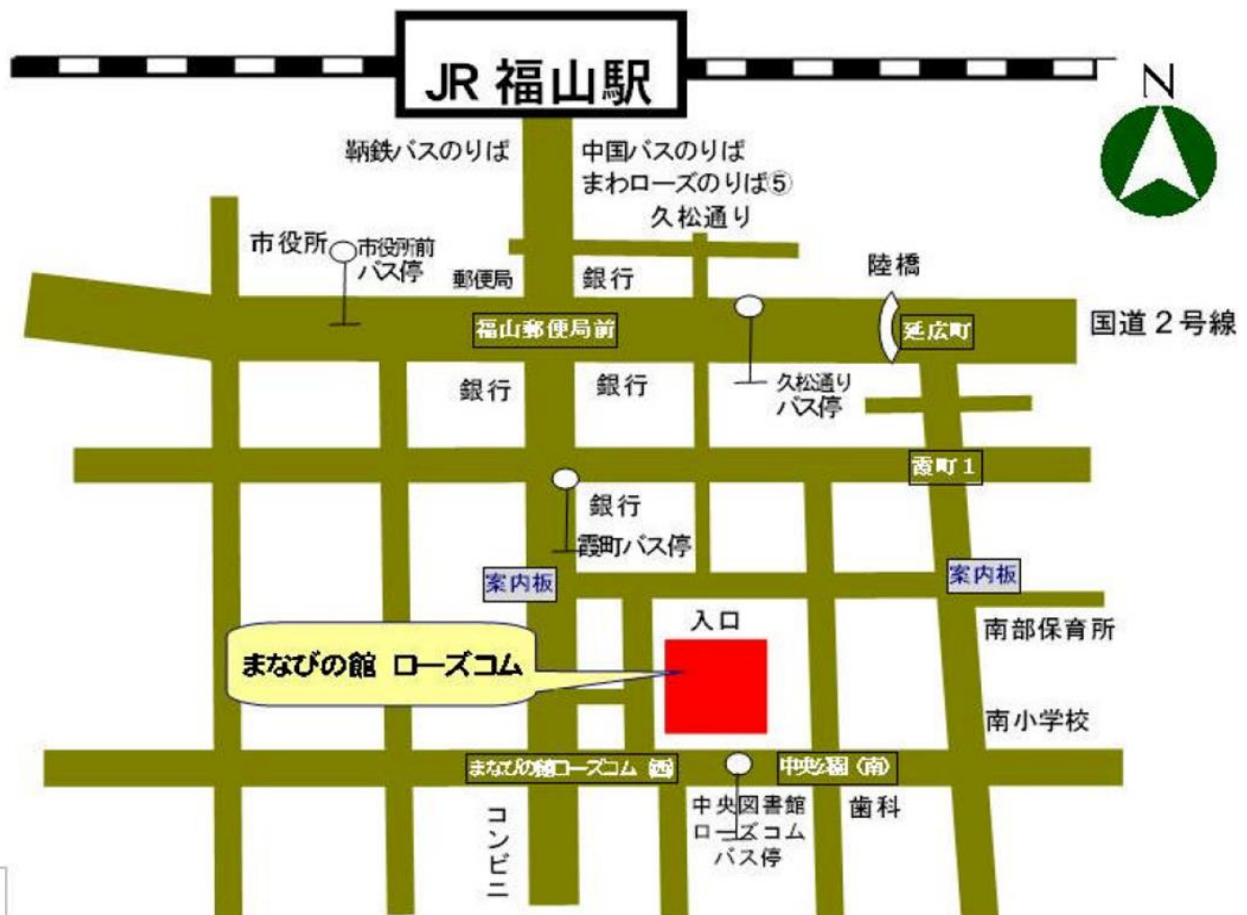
JR 福山駅

N

鞆鉄バスのりば

中国バスのりば
まわローズのりば⑤

久松通り

市役所

市役所前
バス停

郵便局

銀行

陸橋

福山郵便局前

延広町

国道２号線

銀行

銀行

久松通り
バス停

霞町１

銀行

霞町バス停

案内板

案内板

入口

南部保育所

まなびの館 ローズコム

南小学校

まなびの館ローズコム（西）

中央公園（南）

中央図書館
ローズコム
バス停

歯科

コンビニ